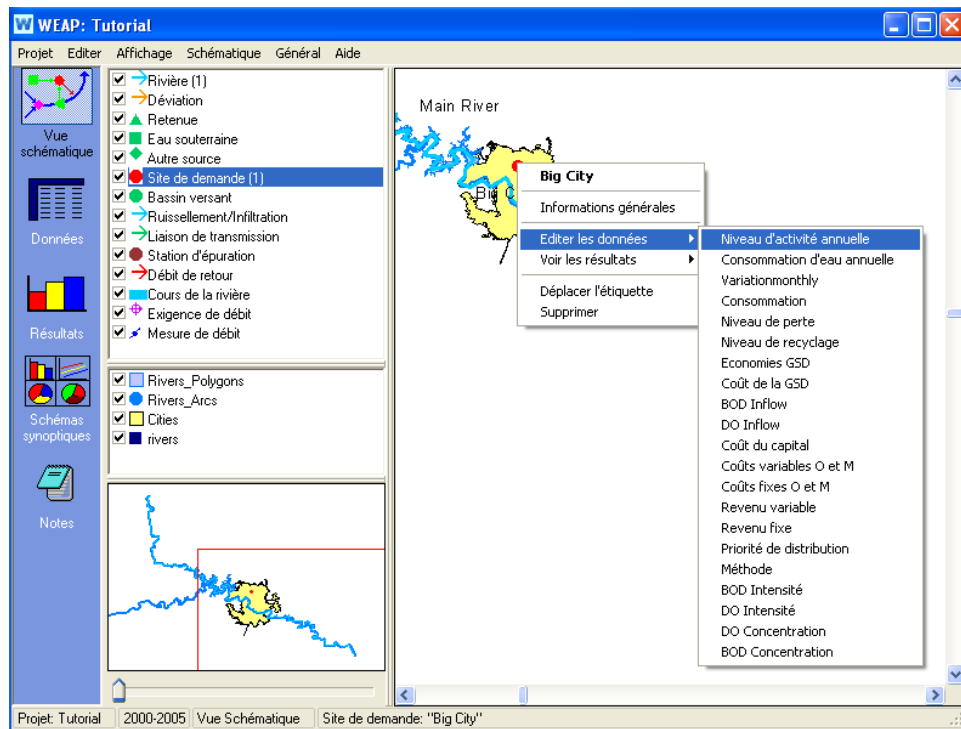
WEAP: Tutorial

Projet Editer Affichage Schématique Général Aide

Vue schématique

Données

Résultats

Schémas synoptiques

Notes

Rivière (1)
Déviation
Retenue
Eau souterraine
Autre source
Site de demande (1)
Bassin versant
Ruissellement/Infiltration
Liaison de transmission
Station d'épuration
Débit de retour
Cours de la rivière
Exigence de débit
Mesure de débit

Rivers_Polygons
Rivers_Arcs
Cities
rivers

Main River

Big C

Big City
Informations générales
Editer les données
Voir les résultats
Déplacer l'étiquette
Supprimer

Niveau d'activité annuelle
Consommation d'eau annuelle
Variationmonthly
Consommation
Niveau de perte
Niveau de recyclage
Economies GSD
Coût de la GSD
BOD Inflow
DO Inflow
Coût du capital
Coûts variables O et M
Coûts fixes O et M
Revenu variable
Revenu fixe
Priorité de distribution
Méthode
BOD Intensité
DO Intensité
DO Concentration
BOD Concentration

Projet: Tutorial | 2000-2005 | Vue Schématique | Site de demande: "Big City"